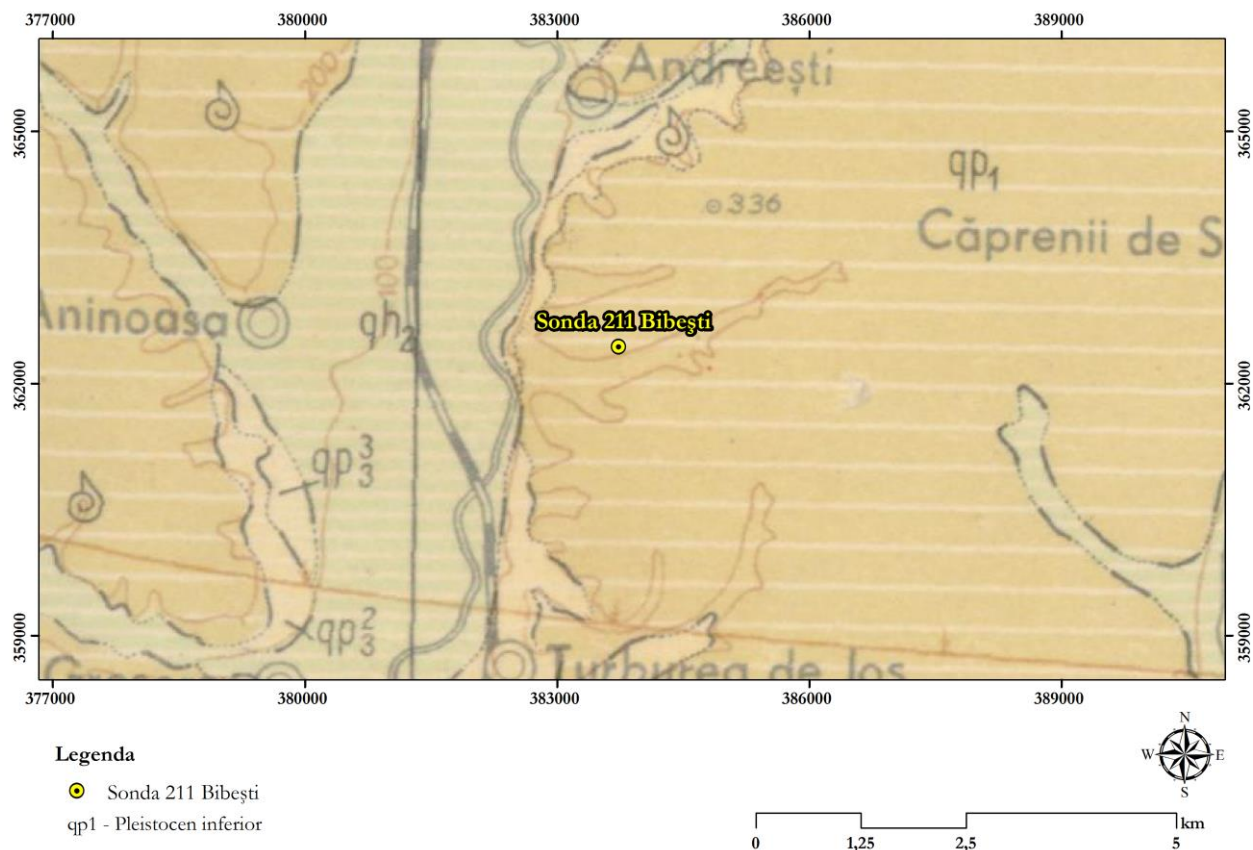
377000 380000 383000 386000 389000

365000
362000
359000

Andreești
200
$qp_1$
336
Căprenii de S
100
Aninoasa
$qh_2$
Sonda 211 Bibeşti
$qp_3^3$
$qp_3^2$
Turburea de Jos

365000
362000
359000

377000 380000 383000 386000 389000

N
W E
S

Legenda
Sonda 211 Bibeşti
qp1 - Pleistocen inferior

0 1,25 2,5 5 km